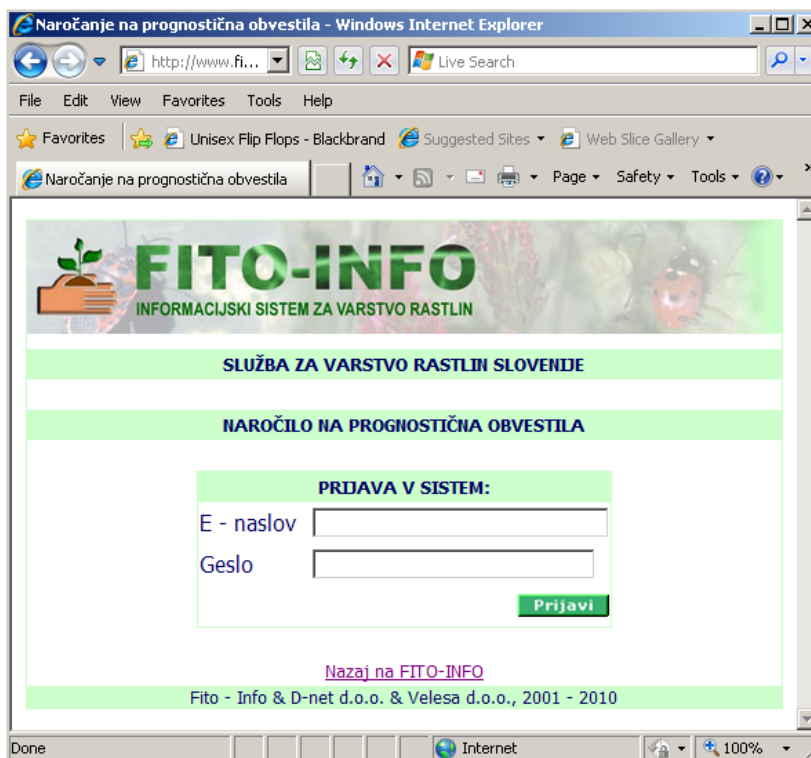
Naročanje na prognostična obvestila - Windows Internet Explorer

http://www.fi...

Live Search

File Edit View Favorites Tools Help

Favorites Unisex Flip Flops - Blackbrand Suggested Sites Web Slice Gallery

Naročanje na prognostična obvestila

Page Safety Tools

FITO-INFO

INFORMACIJSKI SISTEM ZA VARSTVO RASTLIN

SLUŽBA ZA VARSTVO RASTLIN SLOVENIJE

NAROČILO NA PROGNOSTIČNA OBVESTILA

PRIJAVA V SISTEM:

E - naslov

Geslo

Prijavi

Nazaj na FITO-INFO

Fito - Info & D-net d.o.o. & Velesa d.o.o., 2001 - 2010

Done

Internet

100%